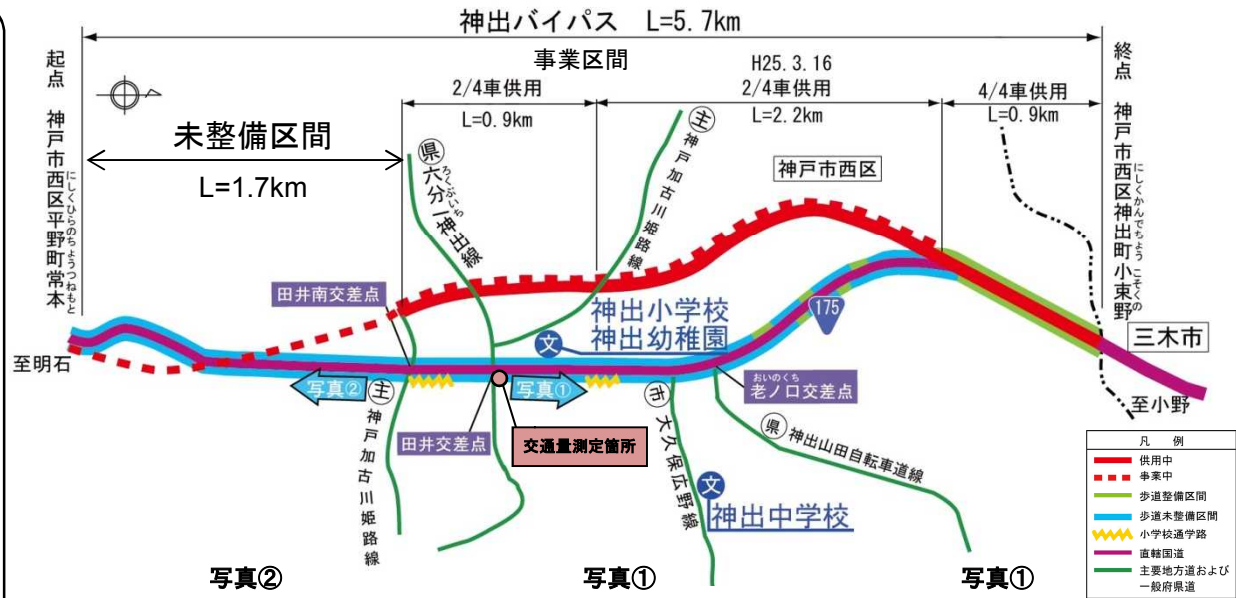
神出バイパス　L=5.7km

起点
神戸市西区平野町常本
にしくひらのちょうつねもと

事業区間

H25.3.16

2/4車供用
L=0.9km

2/4車供用
L=2.2km

4/4車供用
L=0.9km

終点
神戸市西区神出町小束野
にしくかんでちょうこそくの

未整備区間
L=1.7km

県
六分一神出線
ろくぶいち

主
神戸加古川姫路線

神戸市西区

田井南交差点

神出小学校
神出幼稚園

175

三木市

至明石

写真②

主
神戸加古川姫路線

写真①

市
大久保広野線

老ノ口交差点
おいのくち

県
神出山田自転車道線

至小野

田井交差点

交通量測定箇所

文
神出中学校

凡　例
供用中
事業中
歩道整備区間
歩道未整備区間
小学校通学路
直轄国道
主要地方道および一般府県道

写真②

写真①

写真①